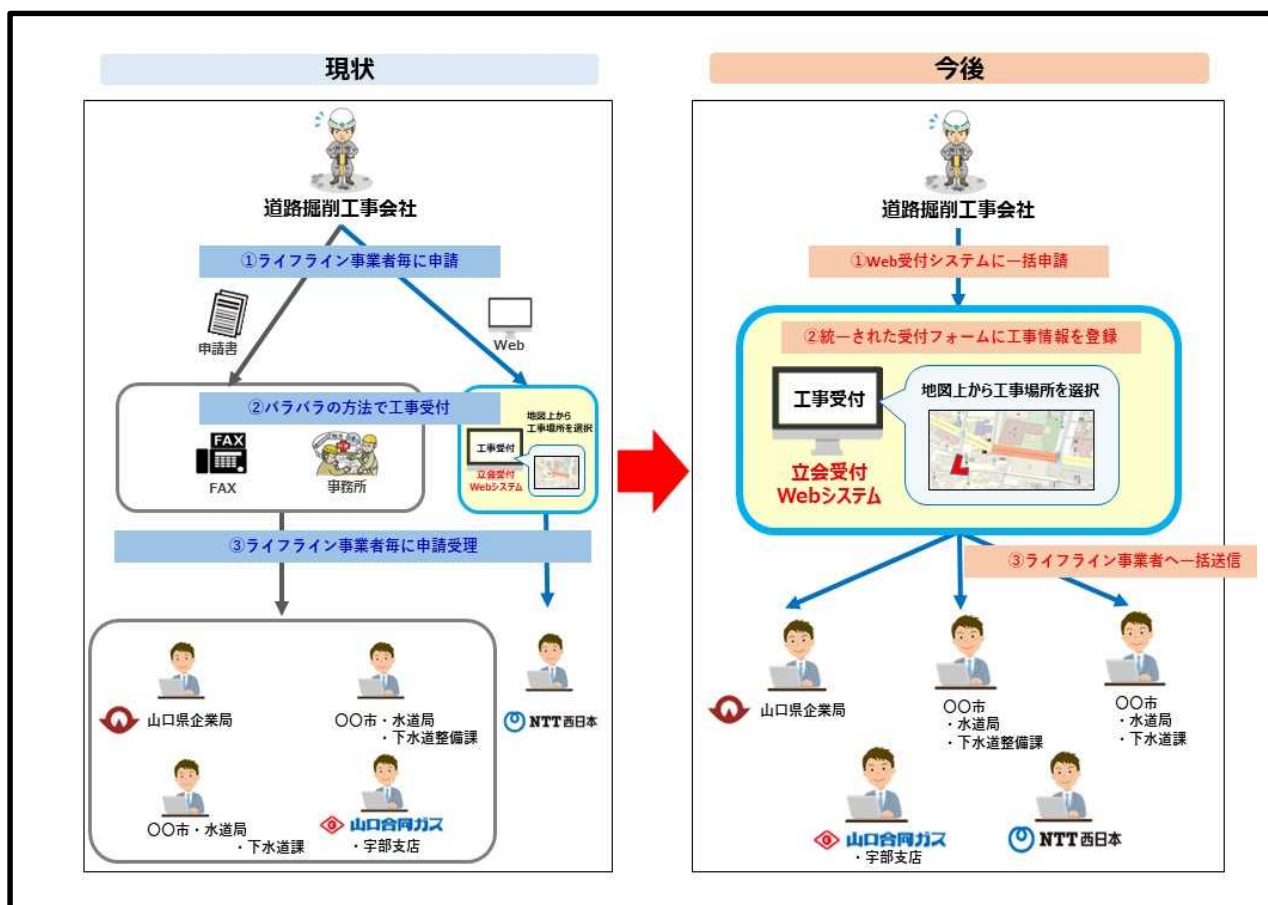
現状

道路掘削工事会社

①ライフライン事業者毎に申請

申請書

Web

②バラバラの方法で工事受付

FAX

FAX

事務所

工事受付

地図上から工事場所を選択

立会受付Webシステム

③ライフライン事業者毎に申請受理

山口県企業局

○○市・水道局
・下水道整備課

○○市・水道局
・下水道課

山口合同ガス
・宇部支店

NTT西日本

今後

道路掘削工事会社

①Web受付システムに一括申請

②統一された受付フォームに工事情報を登録

工事受付

地図上から工事場所を選択

立会受付Webシステム

③ライフライン事業者へ一括送信

山口県企業局

○○市
・水道局
・下水道整備課

○○市
・水道局
・下水道課

山口合同ガス
・宇部支店

NTT西日本